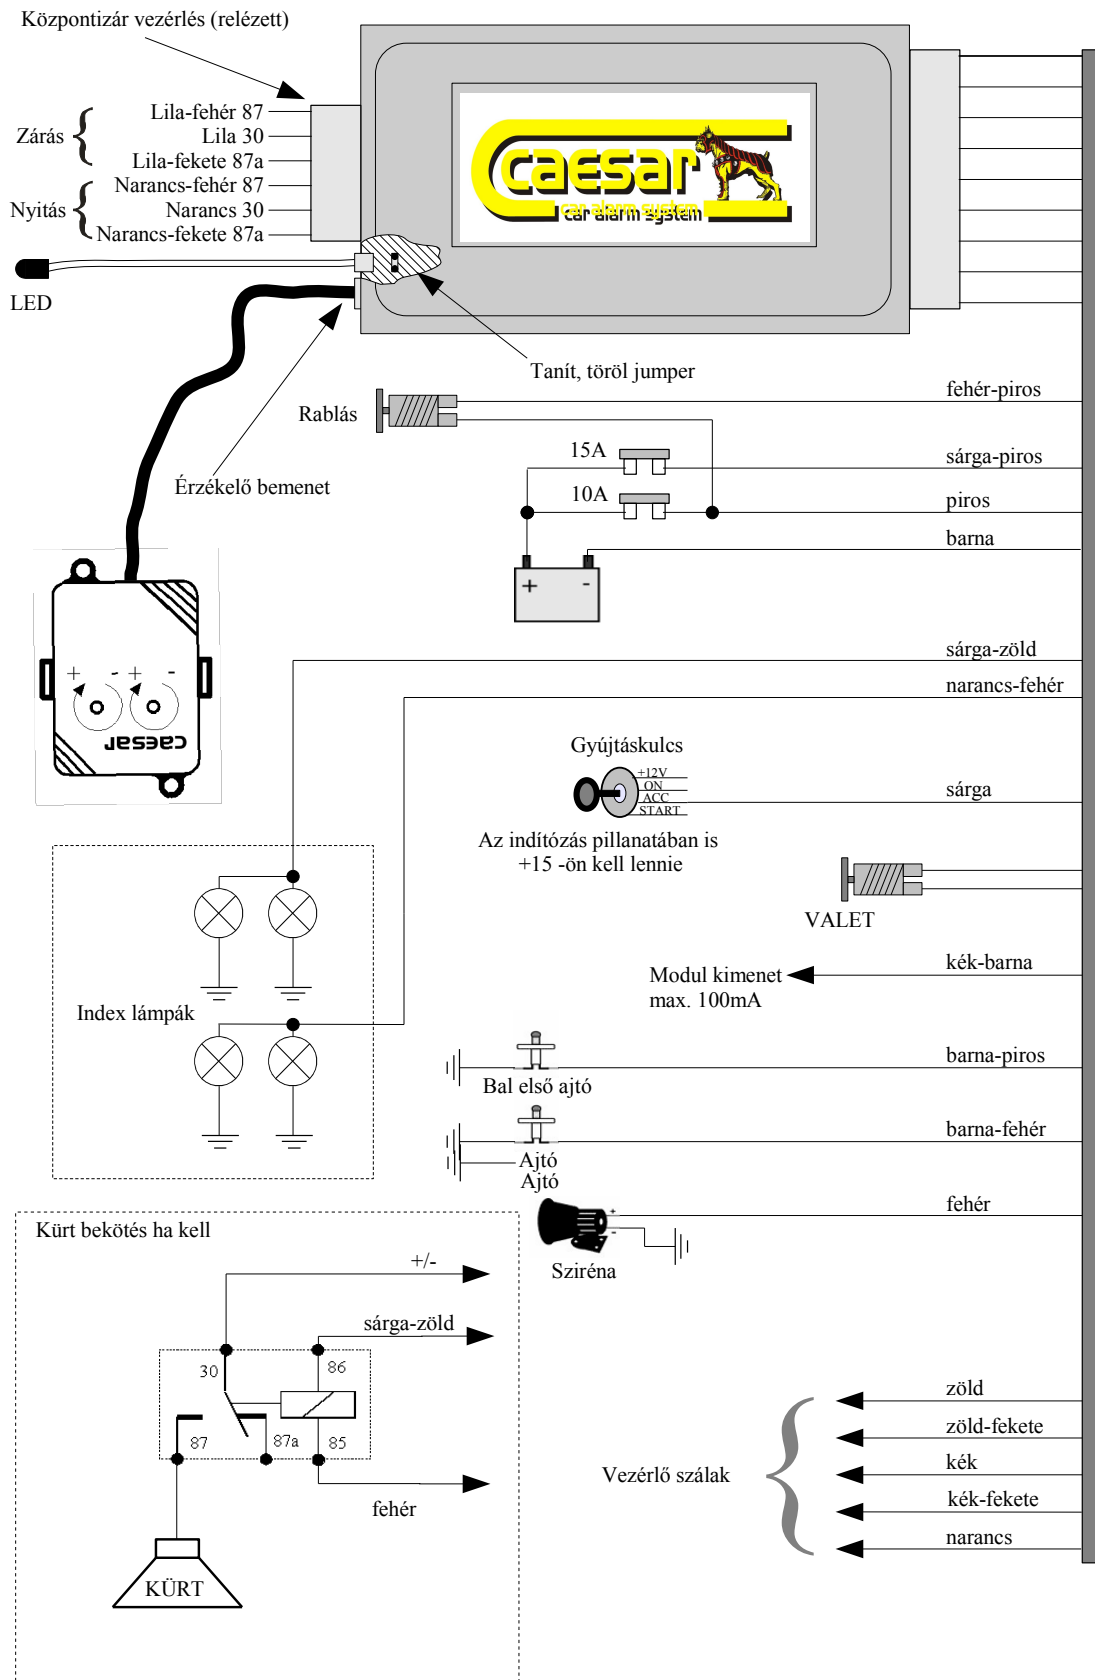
Központizár vezérlés (relézett)

Zárás
Lila-fehér 87
Lila 30
Lila-fekete 87a

Nyitás
Narancs-fehér 87
Narancs 30
Narancs-fekete 87a

caesar
car alarm system

LED

Tanít, töröl jumper

Rablás

fehér-piros

15A

sárga-piros

10A

piros

Érzékelő bemenet

barna

+ -

+ - + -

caesar

sárga-zöld

narancs-fehér

Gyújtáskulcs

+12V
ON
ACC
START

sárga

Az indítózás pillanatában is +15 -ön kell lennie

VALET

kék-barna

Modul kimenet
max. 100mA

Index lámpák

barna-piros

Bal első ajtó

barna-fehér

Ajtó
Ajtó

fehér

Sziréna

Kürt bekötés ha kell

+/-

sárga-zöld

30

86

87

87a

85

fehér

KÜRT

zöld

zöld-fekete

Vezérlő szálak

kék

kék-fekete

narancs